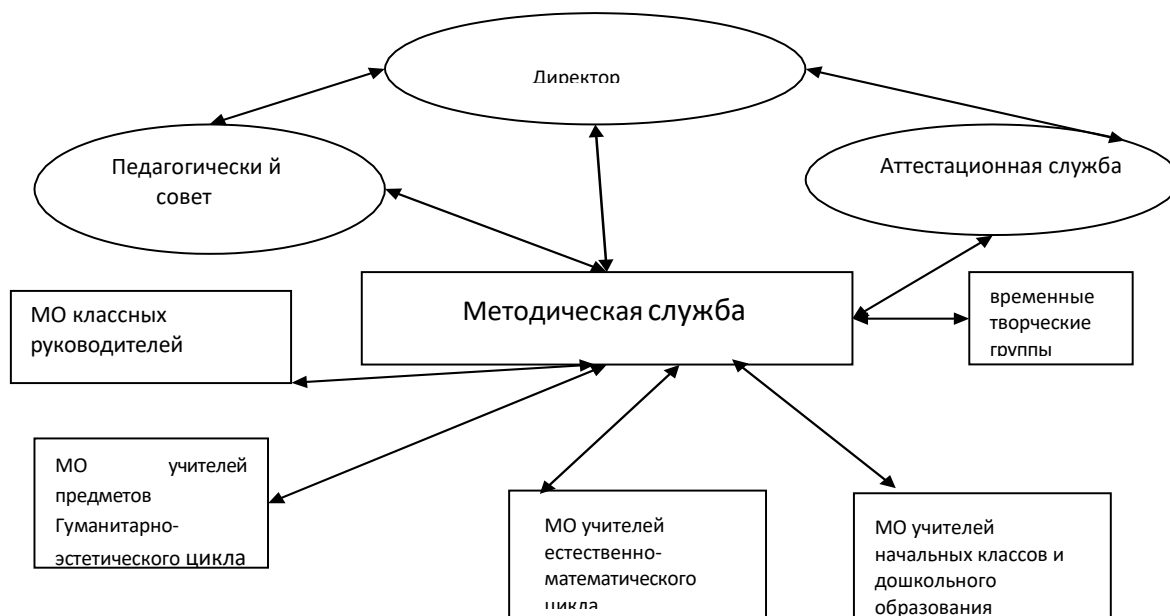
Директор

Педагогически й совет

Аттестационная служба

МО классных руководителей

Методическая служба

временные творческие группы

МО учителей предметов Гуманитарно-эстетического цикла

МО учителей естественно-математического цикла

МО учителей начальных классов и дошкольного образования